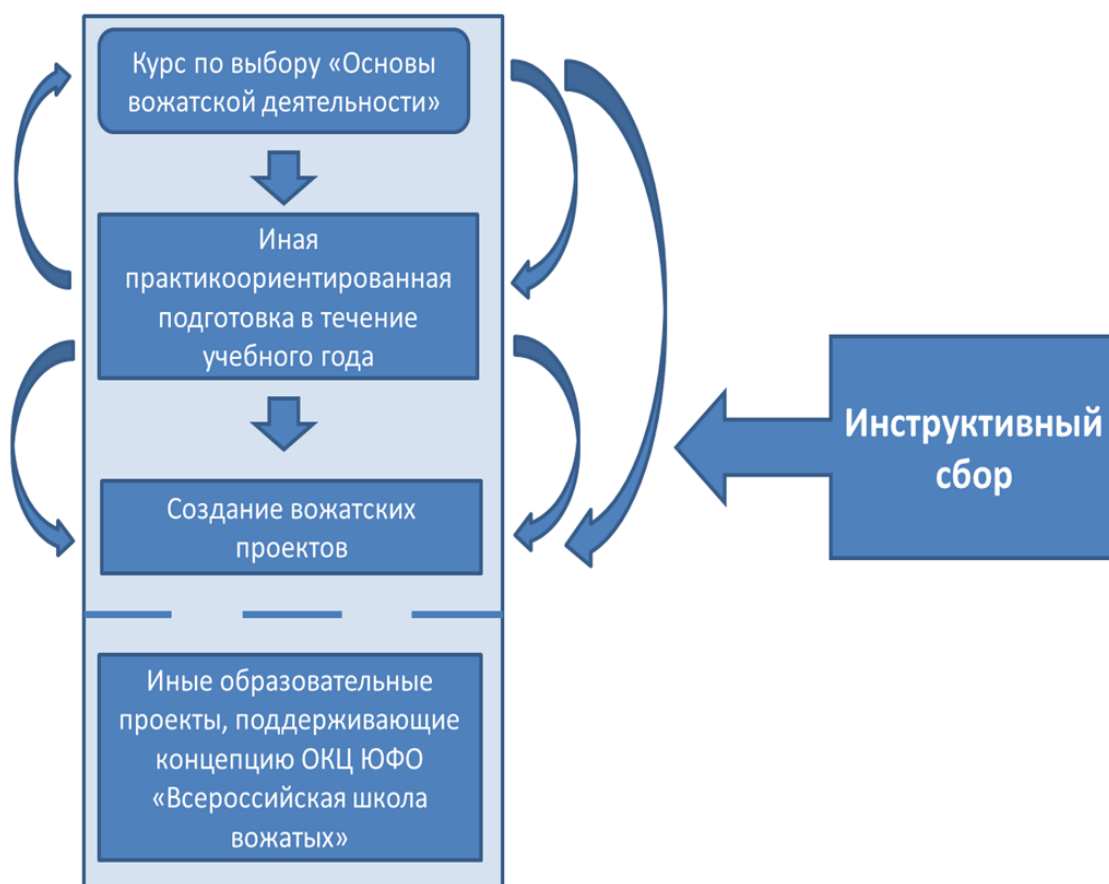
Курс по выбору «Основы вожатской деятельности»

Иная практикоориентированная подготовка в течение учебного года

Создание вожатских проектов

Иные образовательные проекты, поддерживающие концепцию ОКЦ ЮФО «Всероссийская школа вожатых»

Инструктивный сбор